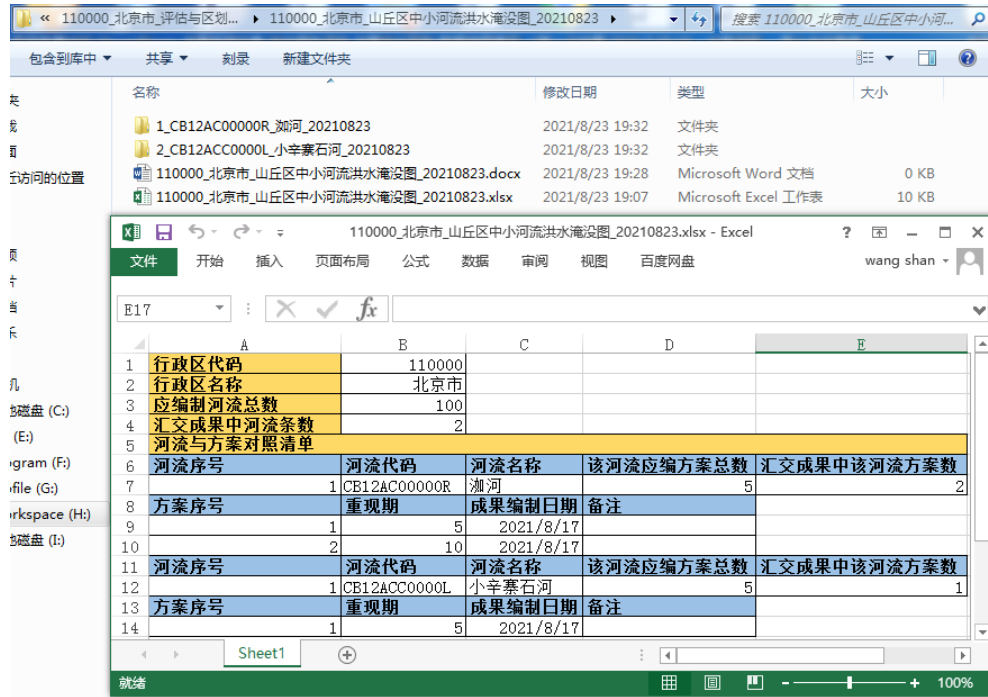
« 110000_北京市_评估与区划... ▸ 110000_北京市_山丘区中小河流洪水淹没图_20210823 ▸

搜索 110000_北京市_山丘区中小河...

包含到库中 ▾ 共享 ▾ 刻录 新建文件夹

名称 修改日期 类型 大小

1_CB12AC00000R_洳河_20210823 2021/8/23 19:32 文件夹
2_CB12ACC0000L_小辛寨石河_20210823 2021/8/23 19:32 文件夹
110000_北京市_山丘区中小河流洪水淹没图_20210823.docx 2021/8/23 19:28 Microsoft Word 文档 0 KB
110000_北京市_山丘区中小河流洪水淹没图_20210823.xlsx 2021/8/23 19:07 Microsoft Excel 工作表 10 KB

访问的位置

磁盘 (C:)
(E:)
gram (F:)
file (G:)
rkspace (H:)
磁盘 (I:)

110000_北京市_山丘区中小河流洪水淹没图_20210823.xlsx - Excel

文件 开始 插入 页面布局 公式 数据 审阅 视图 百度网盘 wang shan

E17

| | A | B | C | D | E |
|---|---|---|---|---|---|
| 1 | 行政区代码 | 110000 | | | |
| 2 | 行政区名称 | 北京市 | | | |
| 3 | 应编制河流总数 | 100 | | | |
| 4 | 汇交成果中河流条数 | 2 | | | |
| 5 | 河流与方案对照清单 | | | | |
| 6 | 河流序号 | 河流代码 | 河流名称 | 该河流应编方案总数 | 汇交成果中该河流方案数 |
| 7 | 1 | CB12AC00000R | 洳河 | 5 | 2 |
| 8 | 方案序号 | 重现期 | 成果编制日期 | 备注 | |
| 9 | 1 | 5 | 2021/8/17 | | |
| 10 | 2 | 10 | 2021/8/17 | | |
| 11 | 河流序号 | 河流代码 | 河流名称 | 该河流应编方案总数 | 汇交成果中该河流方案数 |
| 12 | 1 | CB12ACC0000L | 小辛寨石河 | 5 | 1 |
| 13 | 方案序号 | 重现期 | 成果编制日期 | 备注 | |
| 14 | 1 | 5 | 2021/8/17 | | |

Sheet1

就绪 100%